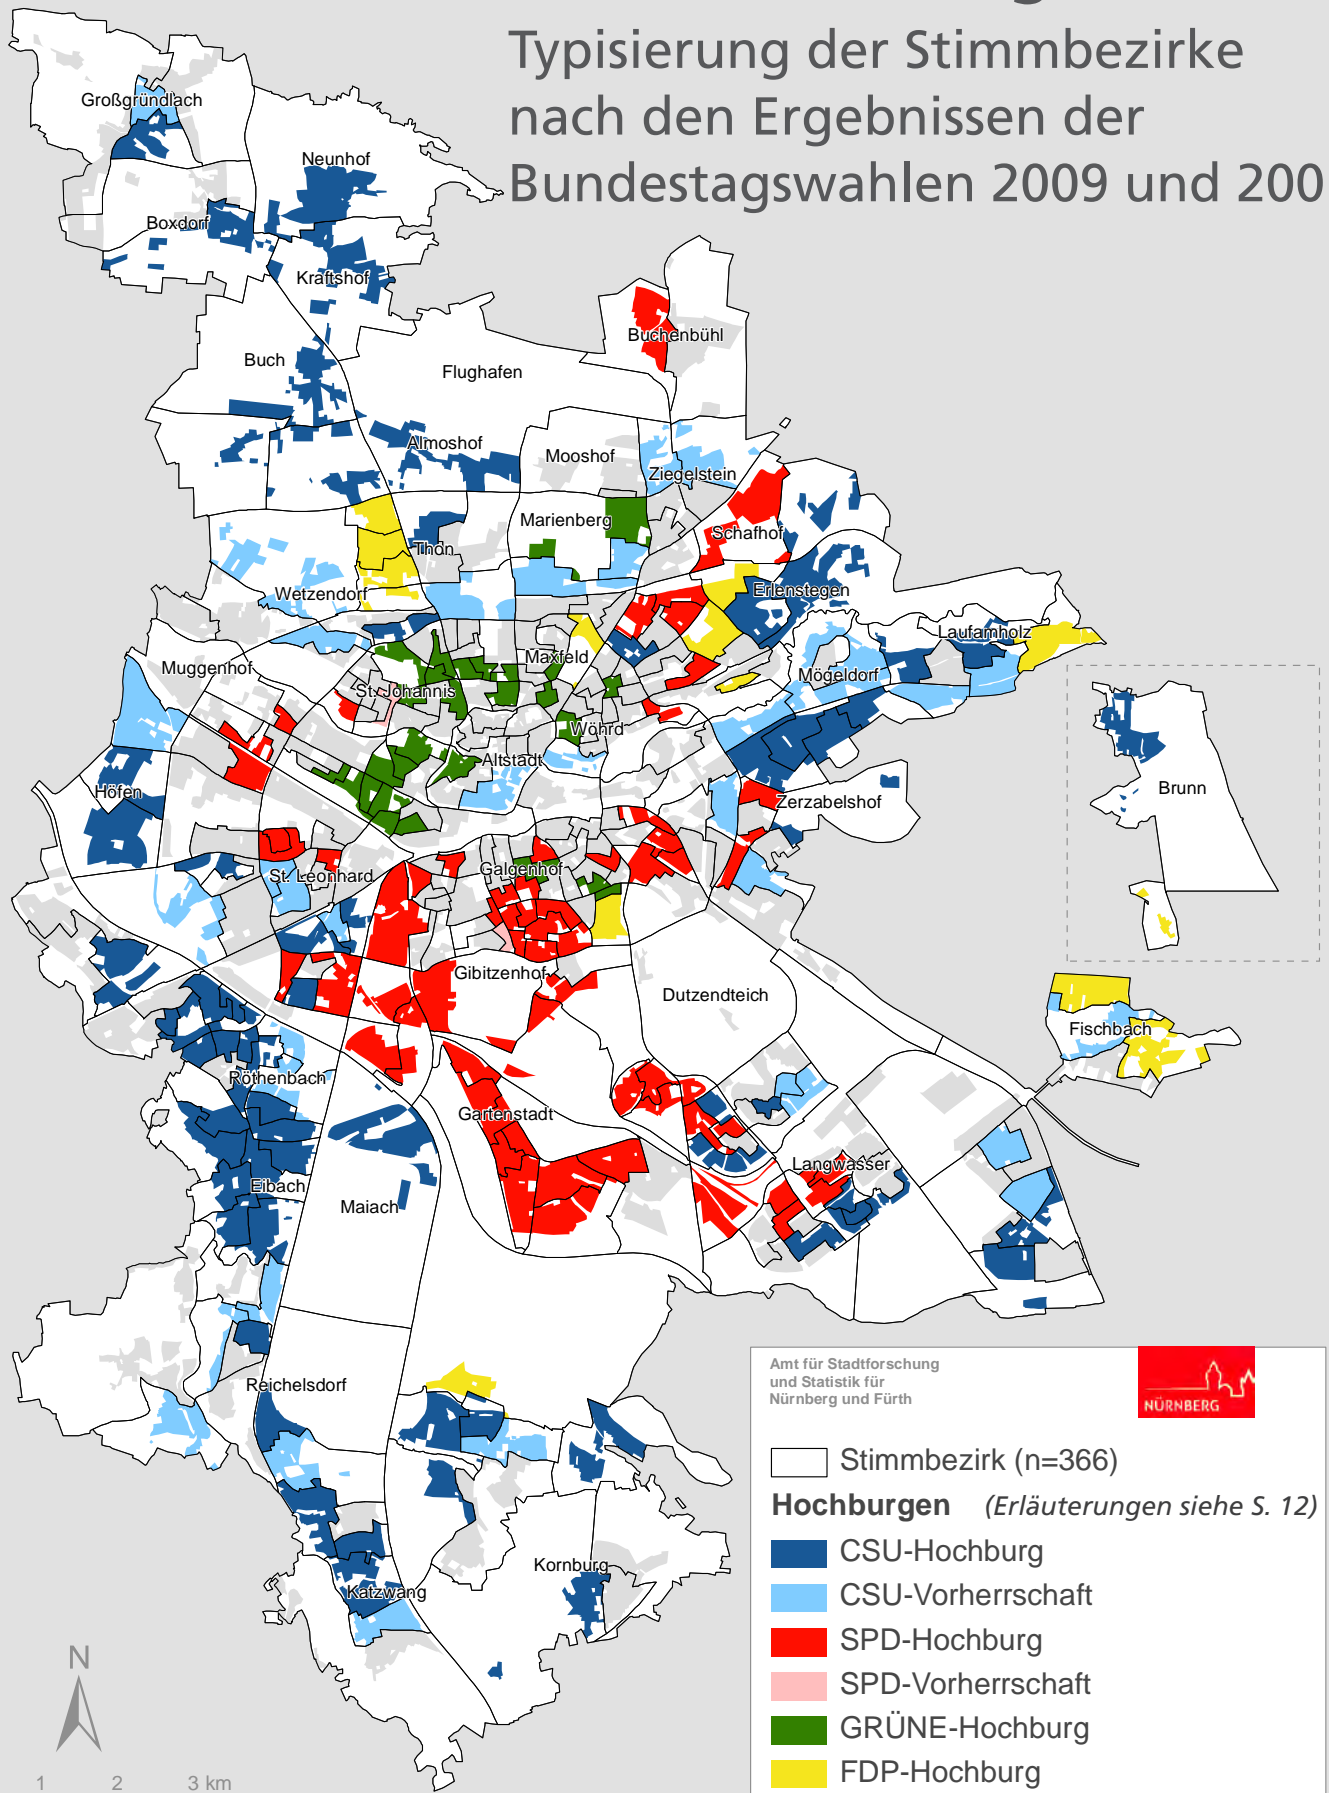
Typisierung der Stimmbezirke nach den Ergebnissen der Bundestagswahlen 2009 und 200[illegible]

Großgründlach
Neunhof
Boxdorf
Kraftshof
Buchenbühl
Buch
Flughafen
Almoshof
Mooshof
Ziegelstein
Marienberg
Schafhof
Thon
Wetzendorf
Erlenstegen
Laufamholz
Maxfeld
Muggenhof
St. Johannis
Mögeldorf
Wöhrd
Altstadt
Höfen
Brunn
Zerzabelshof
St. Leonhard
Galgenhof
Gibitzenhof
Dutzendteich
Fischbach
Röthenbach
Gartenstadt
Langwasser
Eibach
Maiach
Reichelsdorf
Kornburg
Katzwang

N
1 2 3 km

Amt für Stadtforschung und Statistik für Nürnberg und Fürth
NÜRNBERG

Stimmbezirk (n=366)
Hochburgen (Erläuterungen siehe S. 12)
CSU-Hochburg
CSU-Vorherrschaft
SPD-Hochburg
SPD-Vorherrschaft
GRÜNE-Hochburg
FDP-Hochburg